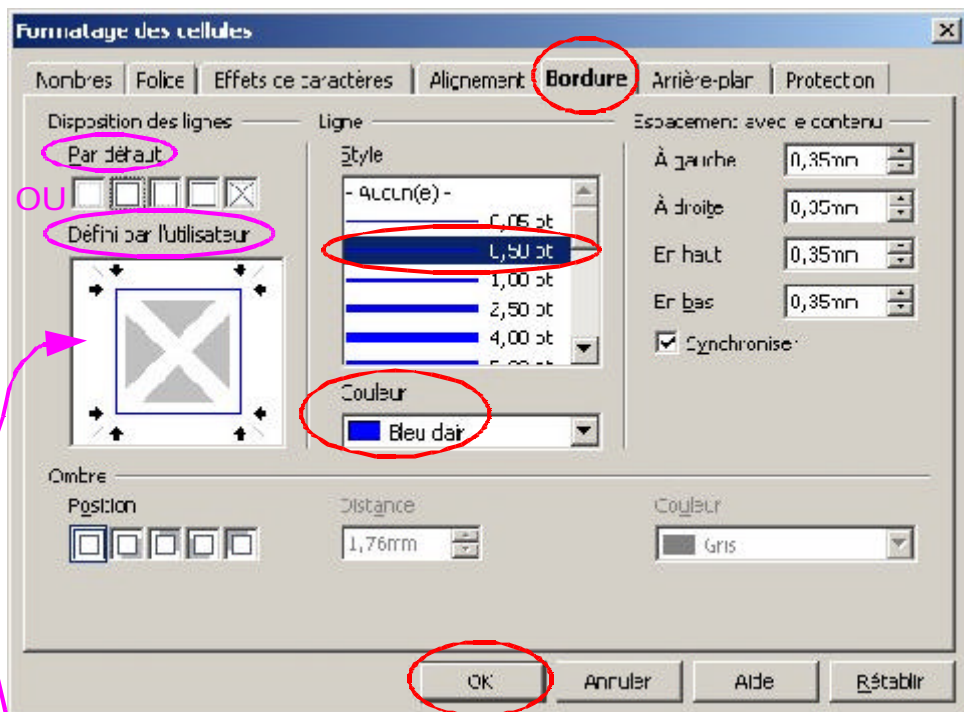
Formatage des cellules

Nombres | Police | Effets de caractères | Alignement | Bordure | Arrière-plan | Protection

Disposition des lignes

Par défaut

OU

Défini par l'utilisateur

Ligne

Style

- Aucun(e) -

0,05 pt

0,50 pt

1,00 pt

2,50 pt

4,00 pt

Couleur

Bleu clair

Espacement avec le contenu

À gauche 0,35mm

À droite 0,35mm

En haut 0,35mm

En bas 0,35mm

Synchroniser

Ombre

Position

Distance

1,76mm

Couleur

Gris

OK | Annuler | Aide | Rétablir